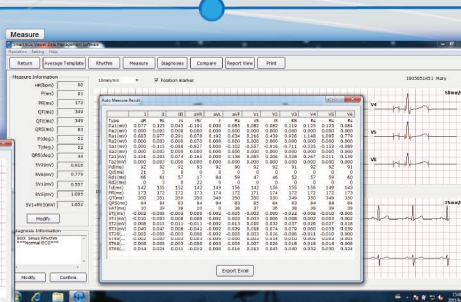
Measure

Return | Average Template | Rhythm | Measure | Diagnoses | Compare | Report View | Print

Measure Information

HR(bpm) 80
P(ms) 91
PR(ms) 172
QT(ms) 349
QTc(ms) 388
QRS(ms) 83
P(deg) 51
T(deg) 52
QRS(deg) 74
SV1(mV) 0.618
RV5(mV) 0.779
SV1(mV) 0.537
RV5(mV) 0.978
SV1+RV5(mV) 1.652

Modify

Diagnosis Information

Modify | Confirm

10mm/mV | Position marker

Auto Measure Result

| Type | I | II | III | aVR | aVL | aVF | V1 | V2 | V3 | V4 | V5 | V6 |
|---|---|---|---|---|---|---|---|---|---|---|---|---|
| Pa1(mV) | 0.077 | 0.075 | 0.043 | -0.101 | 0.000 | 0.085 | 0.082 | 0.082 | 0.119 | 0.125 | 0.125 | 0.084 |
| Pa2(mV) | 0.000 | 0.000 | 0.000 | 0.000 | 0.000 | 0.000 | 0.000 | 0.000 | 0.000 | 0.000 | 0.000 | 0.000 |
| Ra1(mV) | 0.683 | 0.877 | 0.391 | 0.078 | 0.192 | 0.634 | 0.160 | 0.430 | 0.350 | 1.140 | 0.985 | 0.779 |
| Ra2(mV) | 0.000 | 0.000 | 0.000 | 0.070 | 0.000 | 0.000 | 0.000 | 0.000 | 0.000 | 0.000 | 0.000 | 0.000 |
| Sa1(mV) | 0.000 | 0.000 | 0.000 | 0.000 | 0.000 | 0.000 | 0.000 | 0.000 | 0.000 | 0.000 | 0.000 | 0.000 |
| Sa2(mV) | 0.000 | 0.000 | 0.000 | 0.000 | 0.000 | 0.000 | 0.000 | 0.000 | 0.000 | 0.000 | 0.000 | 0.000 |
| Ta1(mV) | 0.124 | 0.203 | 0.074 | -0.160 | 0.000 | 0.138 | 0.085 | 0.300 | 0.328 | 0.267 | 0.211 | 0.139 |
| Ta2(mV) | 0.000 | 0.000 | 0.000 | 0.000 | 0.000 | 0.000 | 0.000 | 0.000 | 0.000 | 0.000 | 0.000 | 0.000 |
| Pd(ms) | 92 | 92 | 92 | 92 | 92 | 92 | 92 | 92 | 92 | 92 | 92 | 92 |
| Qd(ms) | 28 | 21 | 0 | 0 | 0 | 0 | 0 | 0 | 0 | 0 | 0 | 0 |
| Rd(ms) | 66 | 61 | 57 | 17 | 84 | 59 | 47 | 46 | 52 | 57 | 59 | 40 |
| Sd(ms) | 0 | 0 | 0 | 0 | 0 | 0 | 0 | 0 | 0 | 0 | 0 | 0 |
| PR(ms) | 142 | 155 | 152 | 142 | 149 | 156 | 162 | 156 | 155 | 156 | 149 | 143 |
| PR(ms) | 173 | 172 | 172 | 173 | 174 | 172 | 172 | 174 | 172 | 172 | 172 | 172 |
| QT(ms) | 350 | 351 | 350 | 350 | 349 | 350 | 350 | 350 | 349 | 350 | 349 | 350 |
| QRS(ms) | 84 | 84 | 83 | 84 | 84 | 83 | 84 | 84 | 84 | 84 | 84 | 84 |
| QTc(ms) | 389 | 390 | 389 | 389 | 388 | 389 | 389 | 389 | 388 | 389 | 388 | 389 |
| ST1(mV) | -0.004 | -0.008 | -0.004 | -0.002 | -0.002 | -0.002 | 0.000 | -0.002 | -0.008 | -0.010 | -0.006 | 0.000 |
| ST2(mV) | 0.009 | 0.024 | 0.014 | -0.016 | -0.001 | 0.019 | 0.024 | 0.046 | 0.031 | 0.016 | 0.008 | 0.001 |
| ST3(mV) | 0.040 | 0.047 | 0.008 | -0.042 | -0.002 | 0.026 | 0.058 | 0.074 | 0.079 | 0.060 | 0.033 | 0.008 |
| ST4(mV) | 0.000 | -0.003 | -0.003 | 0.002 | 0.000 | -0.001 | 0.000 | 0.000 | -0.003 | -0.011 | -0.010 | 0.000 |
| ST5(mV) | 0.020 | 0.020 | 0.007 | -0.020 | 0.000 | 0.016 | 0.029 | 0.043 | 0.036 | 0.018 | 0.007 | 0.010 |
| ST6(mV) | 0.014 | 0.024 | 0.011 | -0.014 | 0.005 | 0.014 | 0.043 | 0.046 | 0.032 | 0.030 | 0.024 | 0.011 |

Export Excel

10050015451 Mary
V4
V5
V6